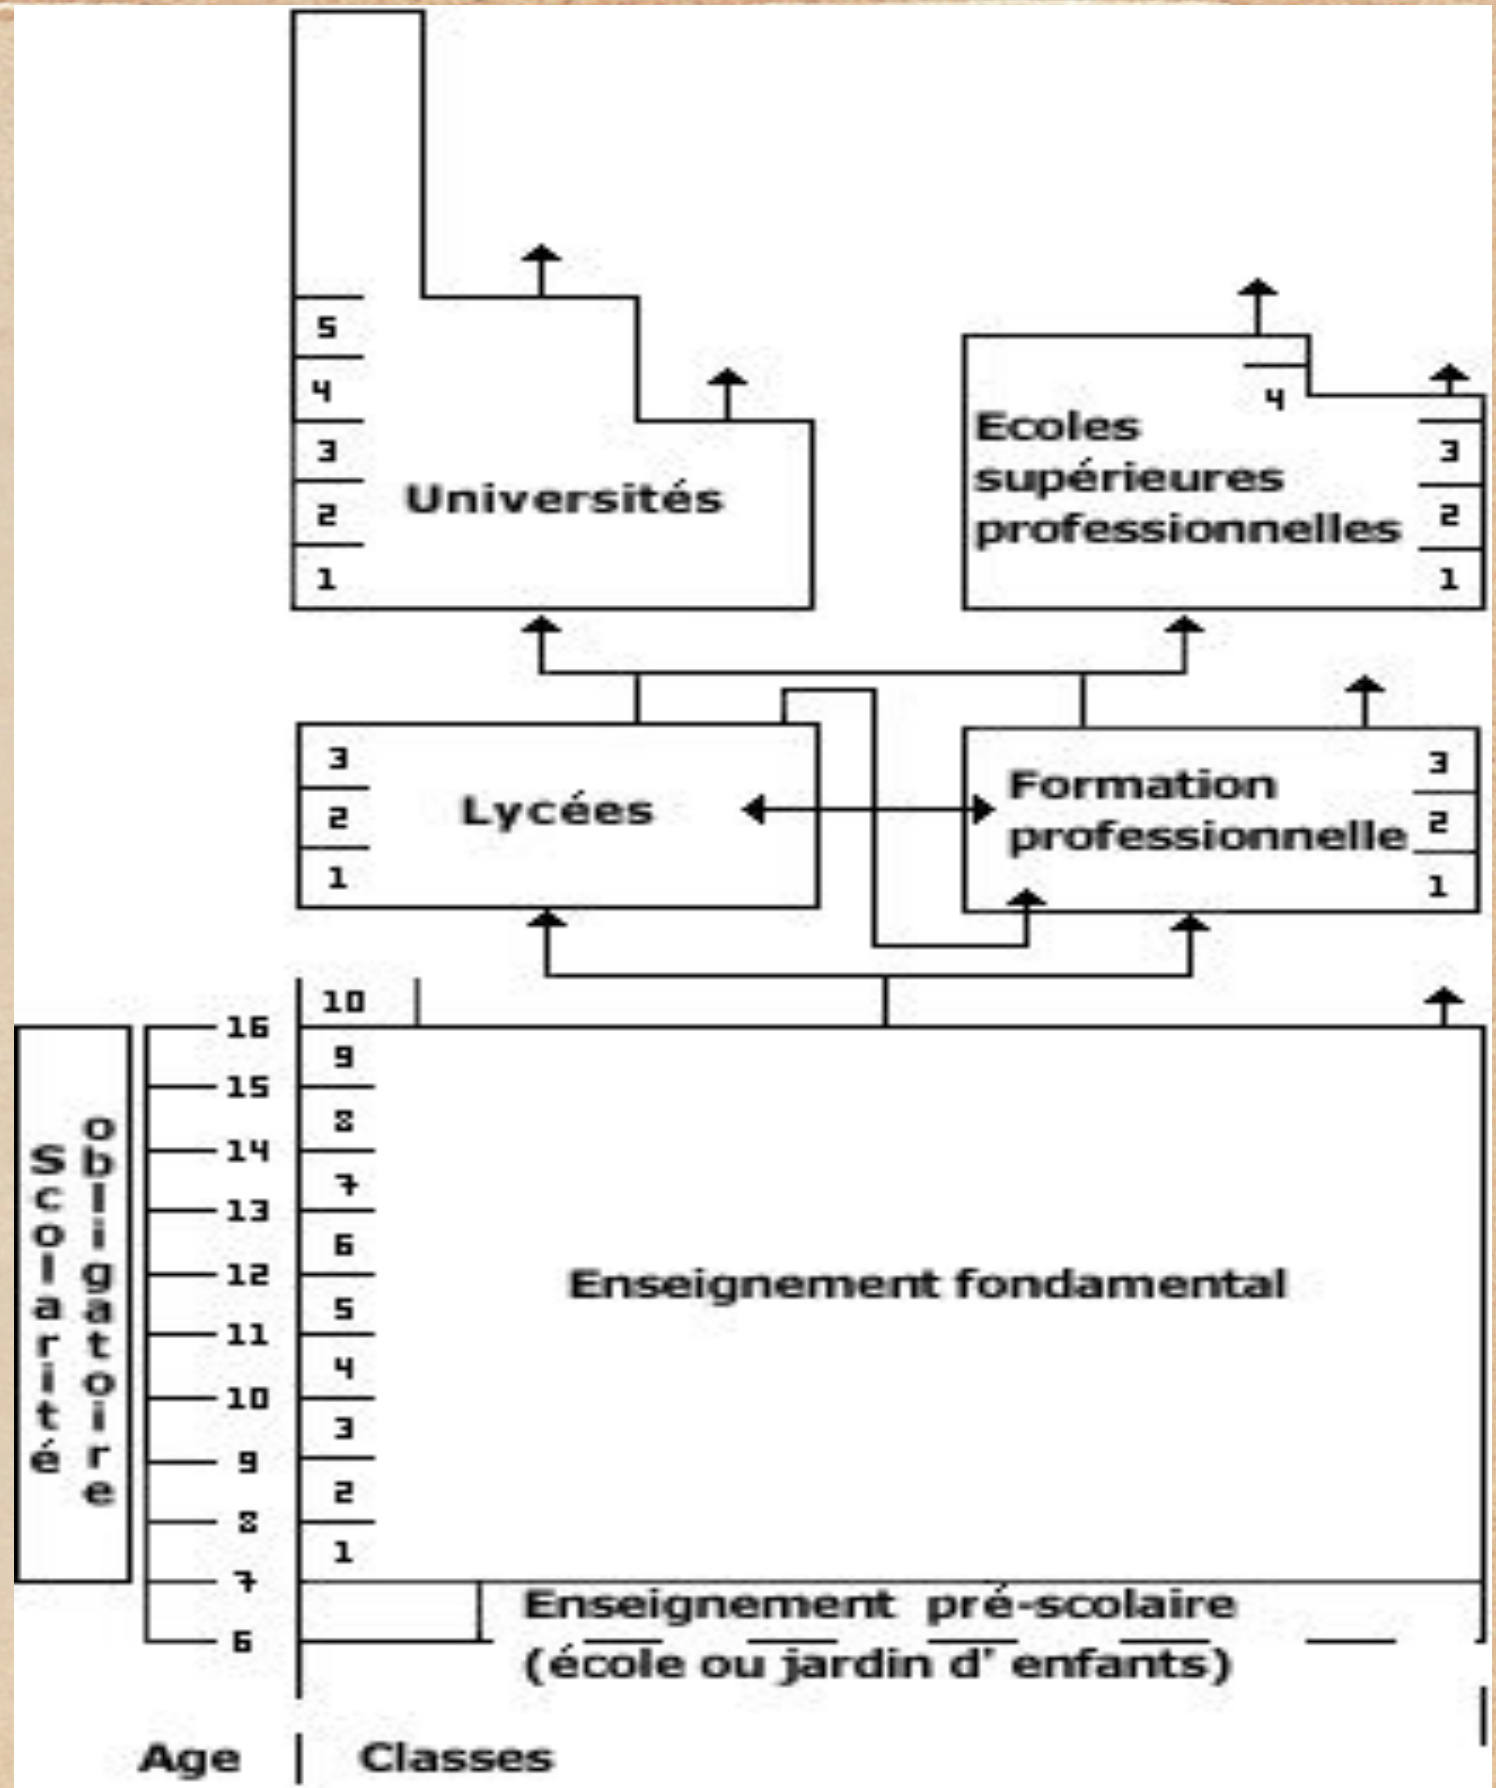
5
4
3
2
1
Universités

4
Ecoles supérieures professionnelles
3
2
1

3
2
1
Lycées

Formation professionnelle
3
2
1

10
16
9
15
8
14
7
13
6
12
5
11
4
10
3
9
2
8
1
7
6

Scolarité obligatoire

Enseignement fondamental

Enseignement pré-scolaire (école ou jardin d' enfants)

Age | Classes